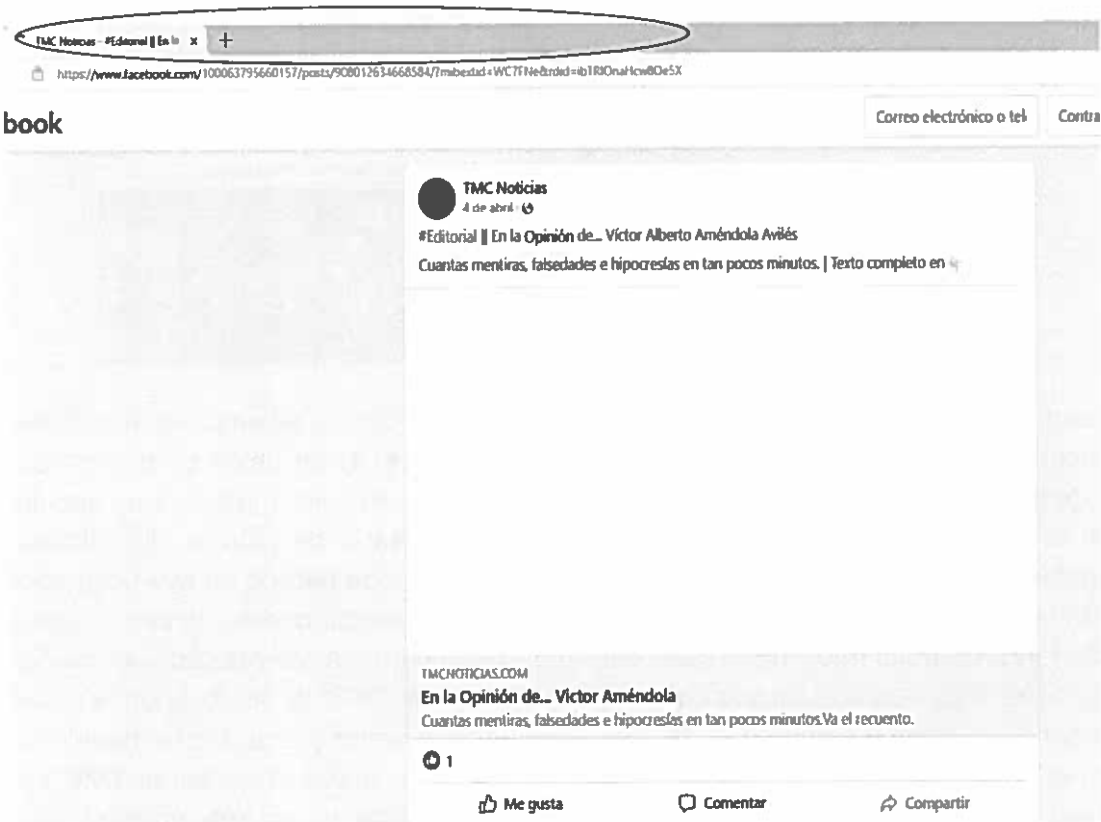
TMC Noticias - #Editorial ‖ En la x +

https://www.facebook.com/100063795660157/posts/908012634668584/?mibextid=WC7FNe&rdid=b1RIOnaHcw8Oe5X

book

Correo electrónico o tel

Contra

TMC Noticias
4 de abril ·

#Editorial ‖ En la Opinión de... Víctor Alberto Améndola Avilés

Cuantas mentiras, falsedades e hipocresías en tan pocos minutos. | Texto completo en

TMCNOTICIAS.COM
En la Opinión de... Víctor Améndola
Cuantas mentiras, falsedades e hipocresías en tan pocos minutos.Va el recuento.

1

Me gusta

Comentar

Compartir